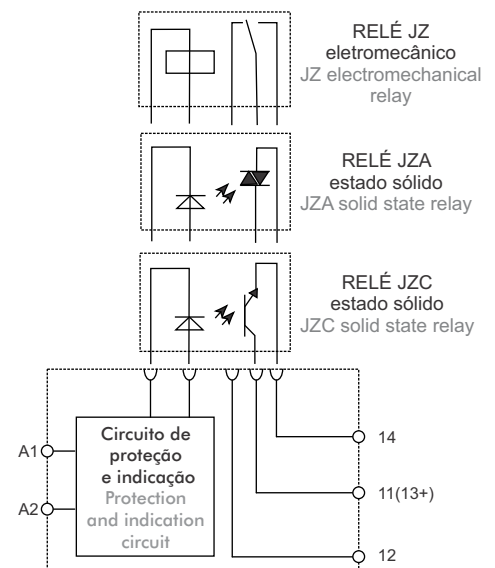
RELÉ JZ
eletromecânico
JZ electromechanical relay

RELÉ JZA
estado sólido
JZA solid state relay

RELÉ JZC
estado sólido
JZC solid state relay

Circuito de proteção e indicação
Protection and indication circuit

A1
A2
14
11(13+)
12